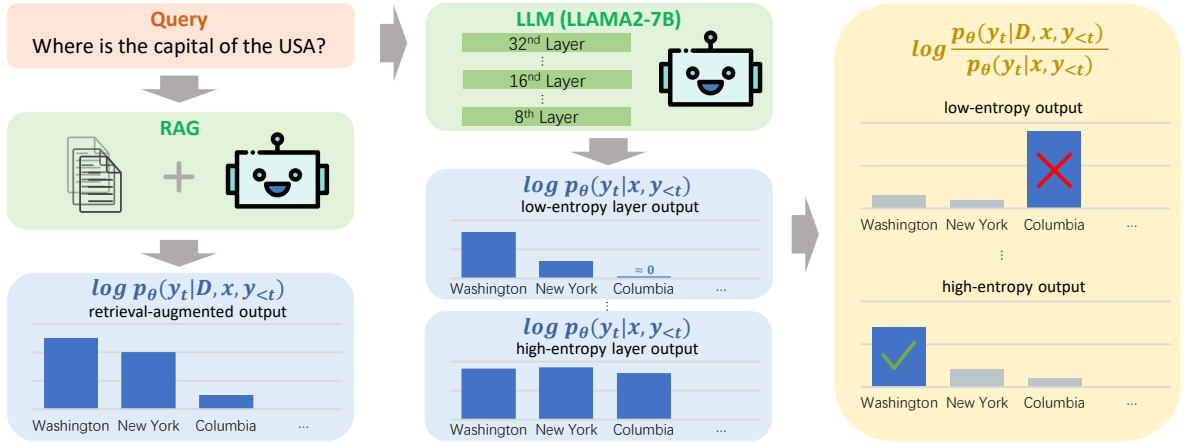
Query
Where is the capital of the USA?

RAG

$log\ p_\theta(y_t|D, x, y_{<t})$
retrieval-augmented output

Washington New York Columbia ...

LLM (LLAMA2-7B)
32$^{nd}$ Layer
⋮
16$^{th}$ Layer
⋮
8$^{th}$ Layer

$log\ p_\theta(y_t|x, y_{<t})$
low-entropy layer output

$\approx 0$

Washington New York Columbia ...

⋮

$log\ p_\theta(y_t|x, y_{<t})$
high-entropy layer output

Washington New York Columbia ...

$log\frac{p_\theta(y_t|D, x, y_{<t})}{p_\theta(y_t|x, y_{<t})}$

low-entropy output

Washington New York Columbia ...

⋮

high-entropy output

Washington New York Columbia ...